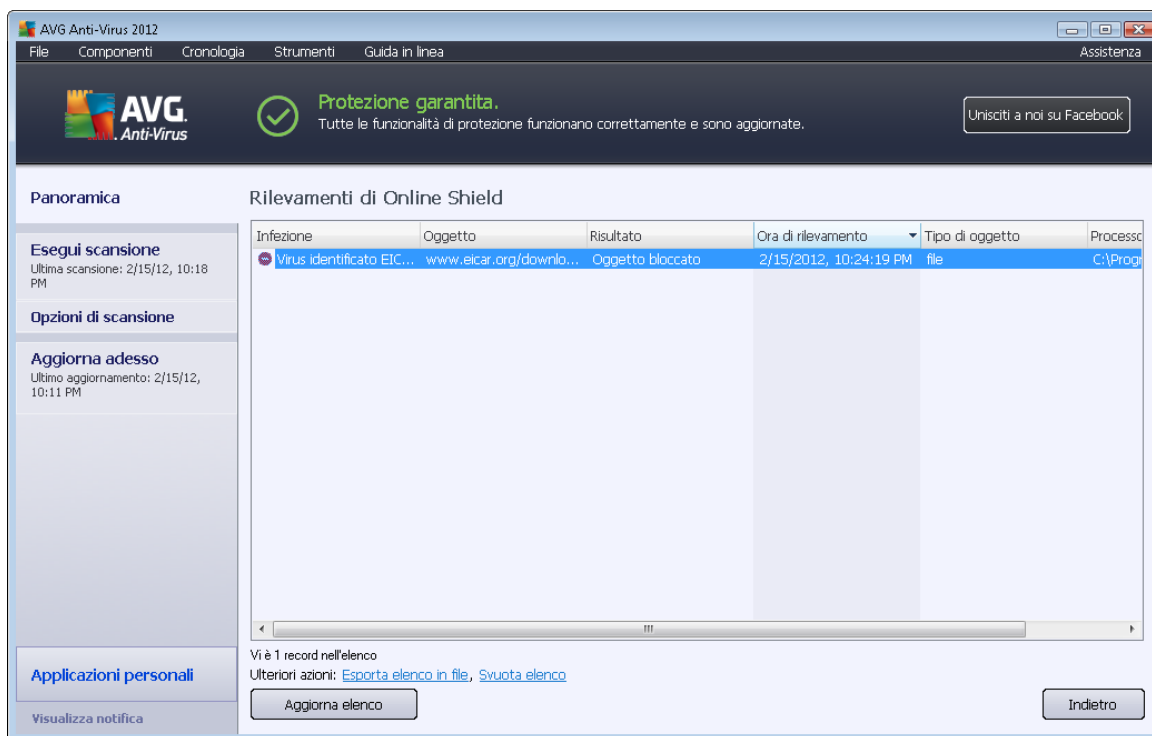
AVG Anti-Virus 2012

File Componenti Cronologia Strumenti Guida in linea Assistenza

AVG. Anti-Virus

Protezione garantita.
Tutte le funzionalità di protezione funzionano correttamente e sono aggiornate.

Unisciti a noi su Facebook

Panoramica

Esegui scansione
Ultima scansione: 2/15/12, 10:18 PM

Opzioni di scansione

Aggiorna adesso
Ultimo aggiornamento: 2/15/12, 10:11 PM

Applicazioni personali

Visualizza notifica

Rilevamenti di Online Shield

| Infezione | Oggetto | Risultato | Ora di rilevamento | Tipo di oggetto | Processo |
|---|---|---|---|---|---|
| Virus identificato EIC... | www.eicar.org/downlo... | Oggetto bloccato | 2/15/2012, 10:24:19 PM | file | C:\Progr |

Vi è 1 record nell'elenco
Ulteriori azioni: Esporta elenco in file, Svuota elenco

Aggiorna elenco

Indietro